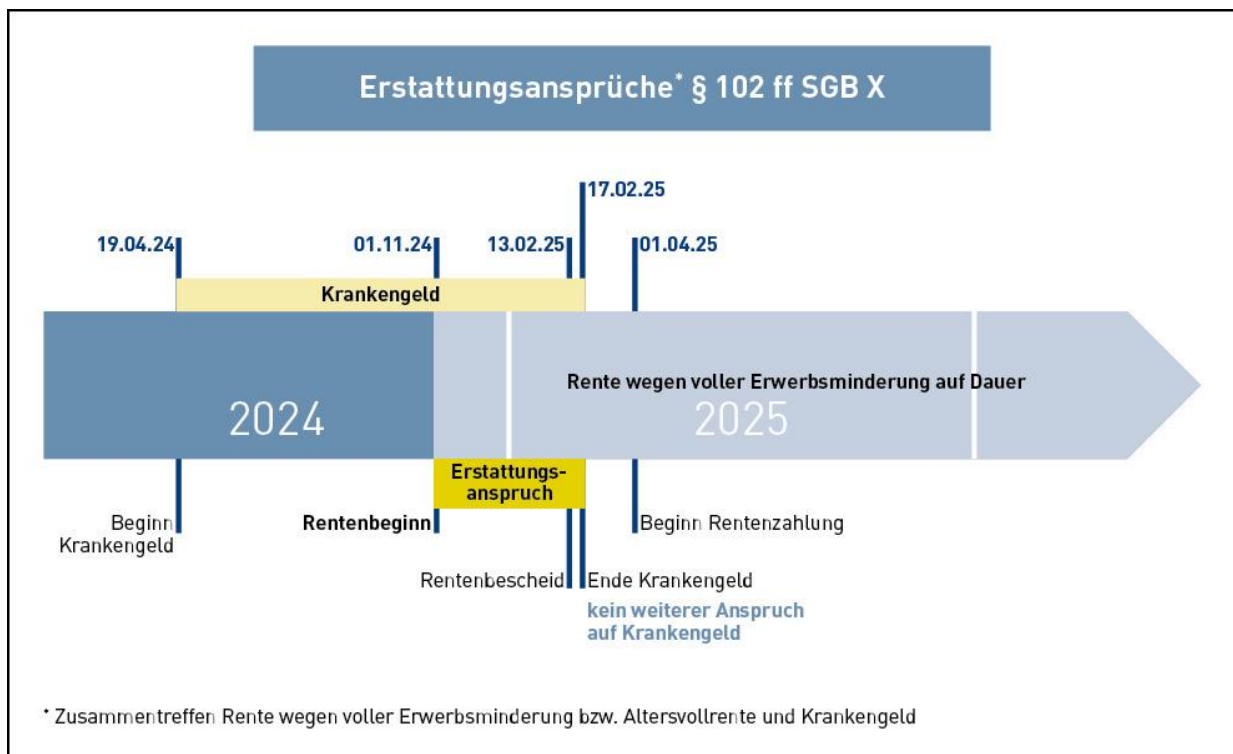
Erstattungsansprüche* § 102 ff SGB X

17.02.25

19.04.24

01.11.24

13.02.25

01.04.25

Krankengeld

Rente wegen voller Erwerbsminderung auf Dauer

2024

2025

Erstattungsanspruch

Beginn Krankengeld

Rentenbeginn

Beginn Rentenzahlung

Rentenbescheid

Ende Krankengeld

kein weiterer Anspruch auf Krankengeld

* Zusammentreffen Rente wegen voller Erwerbsminderung bzw. Altersvollrente und Krankengeld